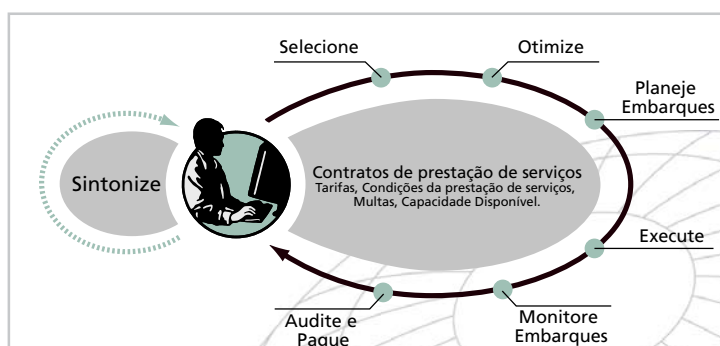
Selecione

Otimize

Planeje Embarques

Sintonize

Contratos de prestação de serviços
Tarifas, Condições da prestação de serviços, Multas, Capacidade Disponível.

Execute

Monitore Embarques

Audite e Pague